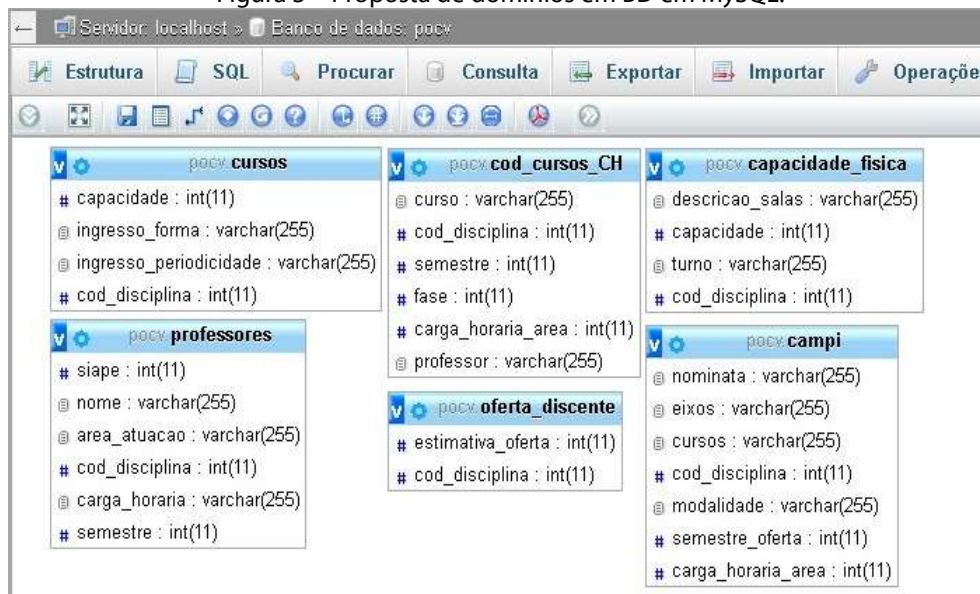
Figura 5 – Proposta de domínios em BD em MySQL.

Servidor: localhost » Banco de dados: pocv

Estrutura SQL Procurar Consulta Exportar Importar Operaçõe

pocv cursos
# capacidade : int(11)
ingresso_forma : varchar(255)
ingresso_periodicidade : varchar(255)
# cod_disciplina : int(11)

pocv professores
# siape : int(11)
nome : varchar(255)
area_atuacao : varchar(255)
# cod_disciplina : int(11)
carga_horaria : varchar(255)
# semestre : int(11)

pocv cod_cursos_CH
curso : varchar(255)
# cod_disciplina : int(11)
# semestre : int(11)
# fase : int(11)
# carga_horaria_area : int(11)
professor : varchar(255)

pocv oferta_discente
# estimativa_oferta : int(11)
# cod_disciplina : int(11)

pocv capacidade_fisica
descricao_salas : varchar(255)
# capacidade : int(11)
turno : varchar(255)
# cod_disciplina : int(11)

pocv campi
nominata : varchar(255)
eixos : varchar(255)
cursos : varchar(255)
# cod_disciplina : int(11)
modalidade : varchar(255)
# semestre_oferta : int(11)
# carga_horaria_area : int(11)